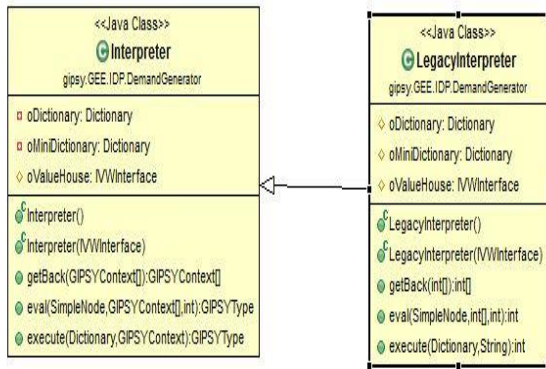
<<Java Class>>
Interpreter
gipsy.GEE.IDP.DemandGenerator

oDictionary: Dictionary
oMiniDictionary: Dictionary
oValueHouse: IVWInterface

Interpreter()
Interpreter(IVWInterface)
getBack(GIPSYContext[]):GIPSYContext[]
eval(SimpleNode,GIPSYContext[],int):GIPSYType
execute(Dictionary,GIPSYContext):GIPSYType

<<Java Class>>
LegacyInterpreter
gipsy.GEE.IDP.DemandGenerator

oDictionary: Dictionary
oMiniDictionary: Dictionary
oValueHouse: IVWInterface

LegacyInterpreter()
LegacyInterpreter(IVWInterface)
getBack(int[]):int[]
eval(SimpleNode,int[],int):int
execute(Dictionary,String):int